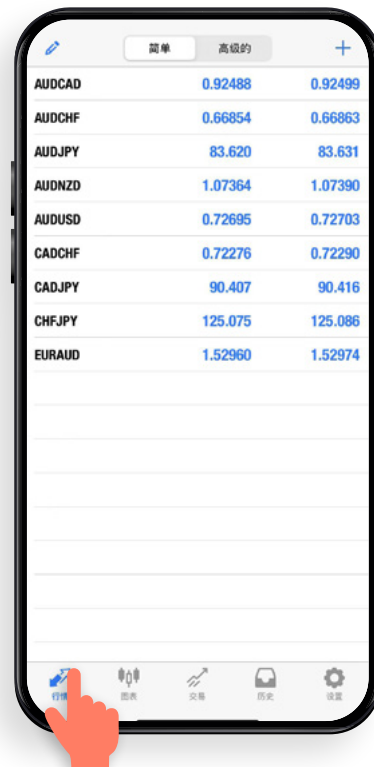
简单 高级的 +

| | | |
|---|---|---|
| AUDCAD | 0.92488 | 0.92499 |
| AUDCHF | 0.66854 | 0.66863 |
| AUDJPY | 83.620 | 83.631 |
| AUDNZD | 1.07364 | 1.07390 |
| AUDUSD | 0.72695 | 0.72703 |
| CADCHF | 0.72276 | 0.72290 |
| CADJPY | 90.407 | 90.416 |
| CHFJPY | 125.075 | 125.086 |
| EURAUD | 1.52960 | 1.52974 |

行情 图表 交易 历史 设置